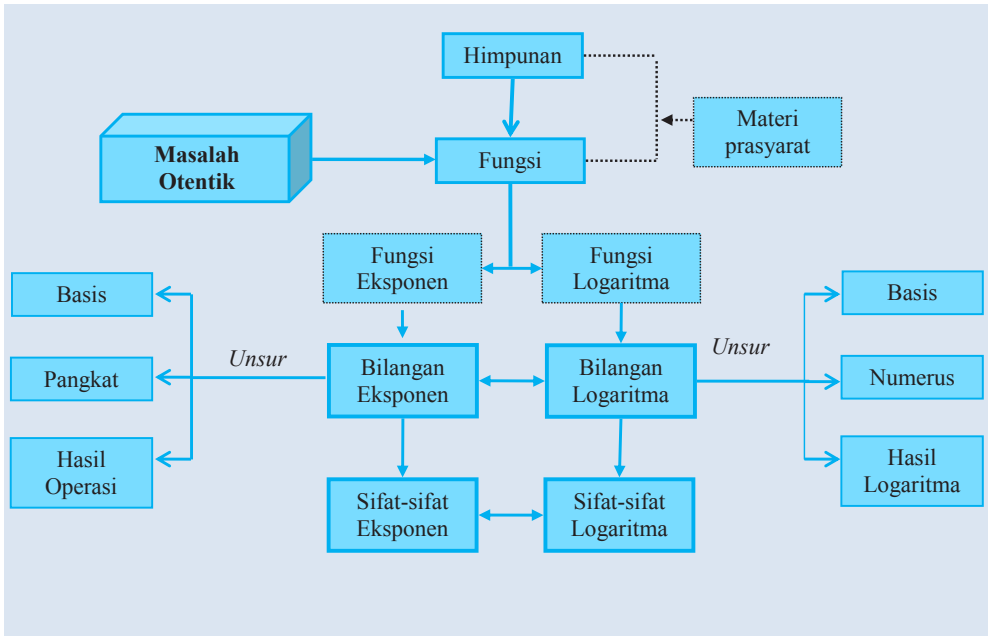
Himpunan

Materi prasyarat

Masalah Otentik

Fungsi

Fungsi Eksponen

Fungsi Logaritma

Basis

Pangkat

Hasil Operasi

Unsur

Bilangan Eksponen

Bilangan Logaritma

Unsur

Basis

Numerus

Hasil Logaritma

Sifat-sifat Eksponen

Sifat-sifat Logaritma